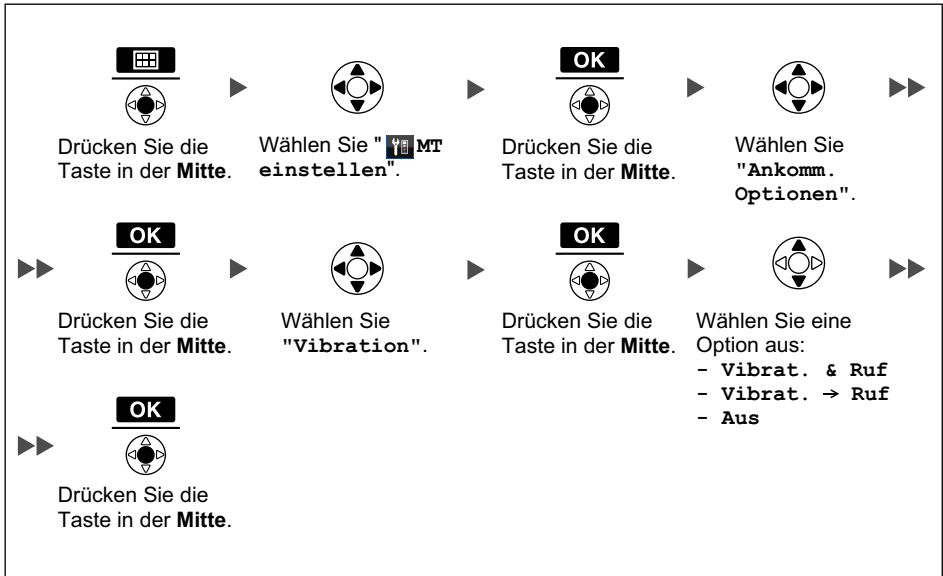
Drücken Sie die Taste in der **Mitte**.

Wählen Sie " **MT einstellen**".

OK

Drücken Sie die Taste in der **Mitte**.

Wählen Sie **"Ankomm. Optionen"**.

OK

Drücken Sie die Taste in der **Mitte**.

Wählen Sie **"Vibration"**.

OK

Drücken Sie die Taste in der **Mitte**.

Wählen Sie eine Option aus:
**- Vibrat. & Ruf**
**- Vibrat. → Ruf**
**- Aus**

OK

Drücken Sie die Taste in der **Mitte**.